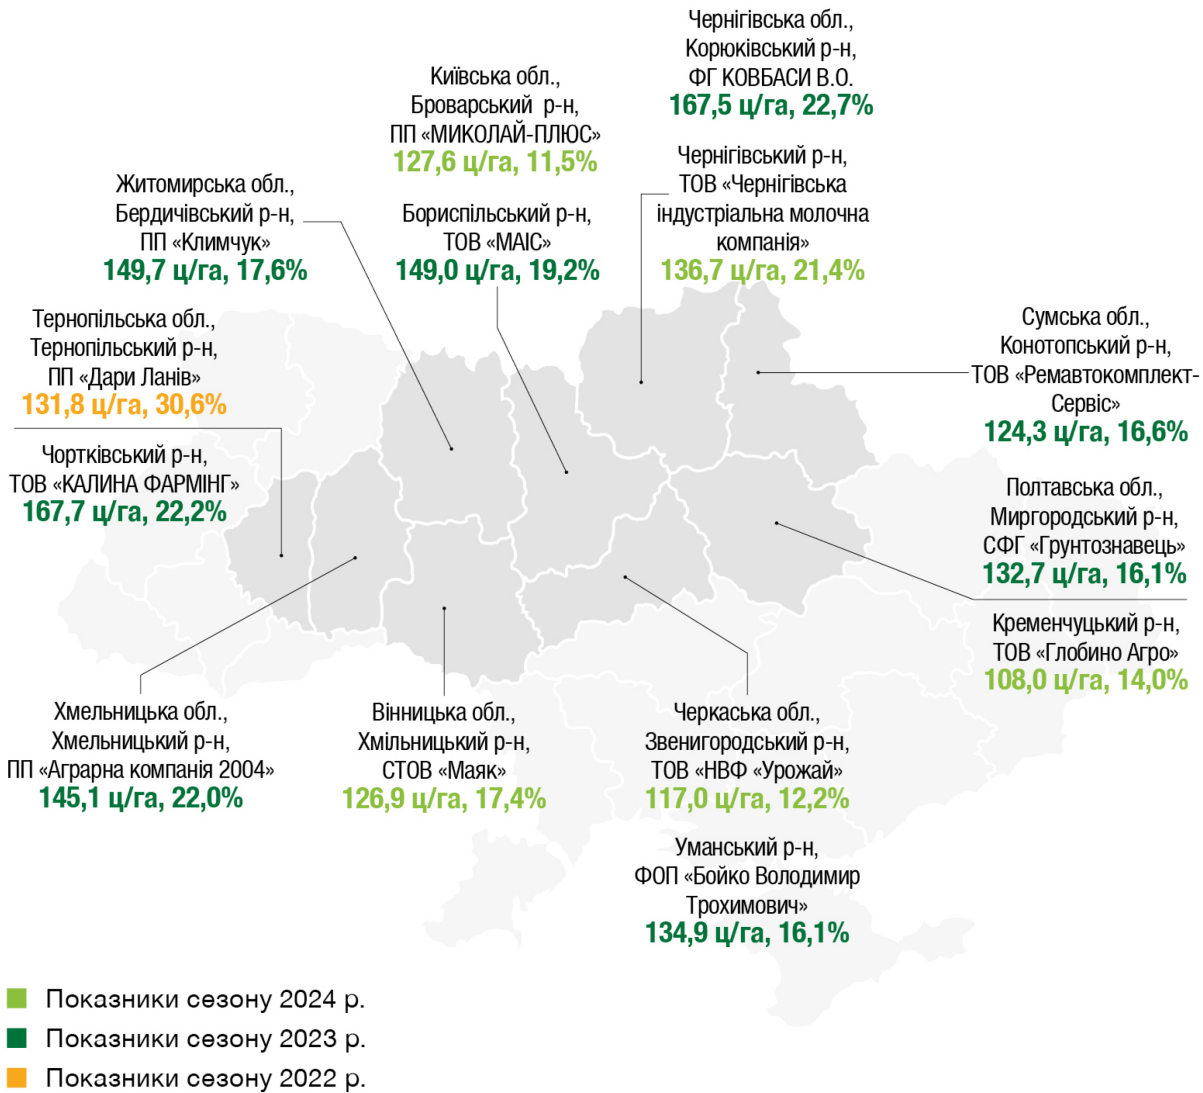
Чернігівська обл.,
Корюківський р-н,
ФГ КОВБАСИ В.О.
167,5 ц/га, 22,7%

Київська обл.,
Броварський р-н,
ПП «МИКОЛАЙ-ПЛЮС»
127,6 ц/га, 11,5%

Чернігівський р-н,
ТОВ «Чернігівська індустріальна молочна компанія»
136,7 ц/га, 21,4%

Житомирська обл.,
Бердичівський р-н,
ПП «Климчук»
149,7 ц/га, 17,6%

Бориспільський р-н,
ТОВ «МАІС»
149,0 ц/га, 19,2%

Тернопільська обл.,
Тернопільський р-н,
ПП «Дари Ланів»
131,8 ц/га, 30,6%

Сумська обл.,
Конотопський р-н,
ТОВ «Ремавтокомплект-Сервіс»
124,3 ц/га, 16,6%

Чортківський р-н,
ТОВ «КАЛИНА ФАРМІНГ»
167,7 ц/га, 22,2%

Полтавська обл.,
Миргородський р-н,
СФГ «Грунтознавець»
132,7 ц/га, 16,1%

Кременчуцький р-н,
ТОВ «Глобино Агро»
108,0 ц/га, 14,0%

Хмельницька обл.,
Хмельницький р-н,
ПП «Аграрна компанія 2004»
145,1 ц/га, 22,0%

Вінницька обл.,
Хмільницький р-н,
СТОВ «Маяк»
126,9 ц/га, 17,4%

Черкаська обл.,
Звенигородський р-н,
ТОВ «НВФ «Урожай»
117,0 ц/га, 12,2%

Уманський р-н,
ФОП «Бойко Володимир Трохимович»
134,9 ц/га, 16,1%

Показники сезону 2024 р.
Показники сезону 2023 р.
Показники сезону 2022 р.